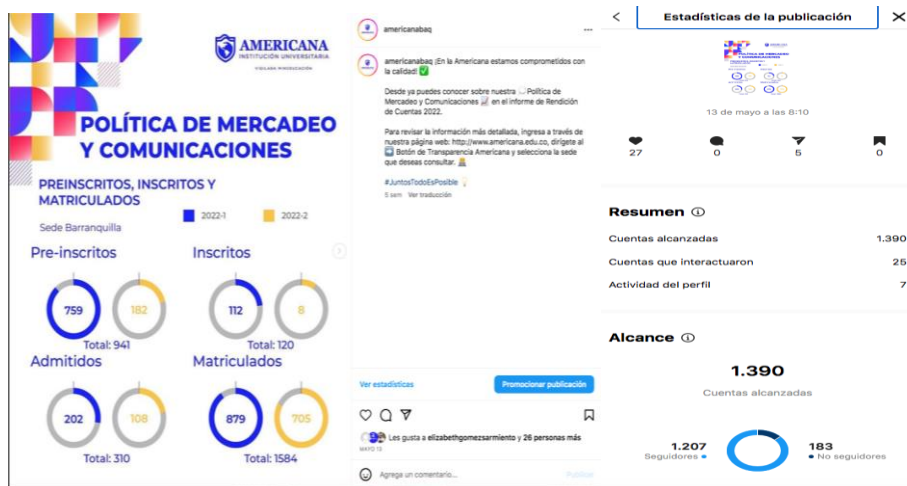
AMERICANA
INSTITUCIÓN UNIVERSITARIA
VIGILADA MINEDUCACIÓN

POLÍTICA DE MERCADEO Y COMUNICACIONES

PREINSCRITOS, INSCRITOS Y MATRICULADOS

Sede Barranquilla

2022-1

2022-2

Pre-inscritos

759

182

Total: 941

Inscritos

112

8

Total: 120

Admitidos

202

108

Total: 310

Matriculados

879

705

Total: 1584

americanabaq

americanabaq ¡En la Americana estamos comprometidos con la calidad! ✅

Desde ya puedes conocer sobre nuestra Política de Mercadeo y Comunicaciones en el informe de Rendición de Cuentas 2022.

Para revisar la información más detallada, ingresa a través de nuestra página web: http://www.americana.edu.co, dirígete al Botón de Transparencia Americana y selecciona la sede que deseas consultar.

#JuntosTodoEsPosible

5 sem Ver traducción

Ver estadísticas

Promocionar publicación

Les gusta a elizabethgomezsarmiento y 26 personas más

MAYO 13

Agrega un comentario...

Publicar

<

Estadísticas de la publicación

13 de mayo a las 8:10

27

0

5

0

Resumen

Cuentas alcanzadas 1.390

Cuentas que interactuaron 25

Actividad del perfil 7

Alcance

1.390

Cuentas alcanzadas

1.207
Seguidores

183
No seguidores